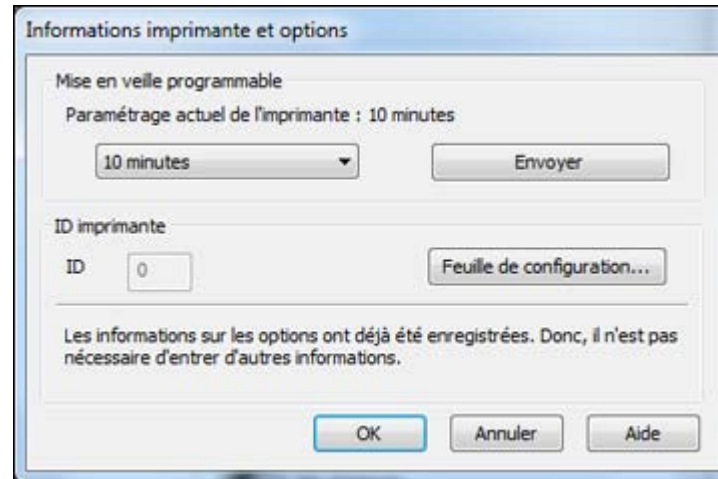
Informations imprimante et options

Mise en veille programmable

Paramétrage actuel de l'imprimante : 10 minutes

10 minutes

Envoyer

ID imprimante

ID

0

Feuille de configuration...

Les informations sur les options ont déjà été enregistrées. Donc, il n'est pas nécessaire d'entrer d'autres informations.

OK

Annuler

Aide